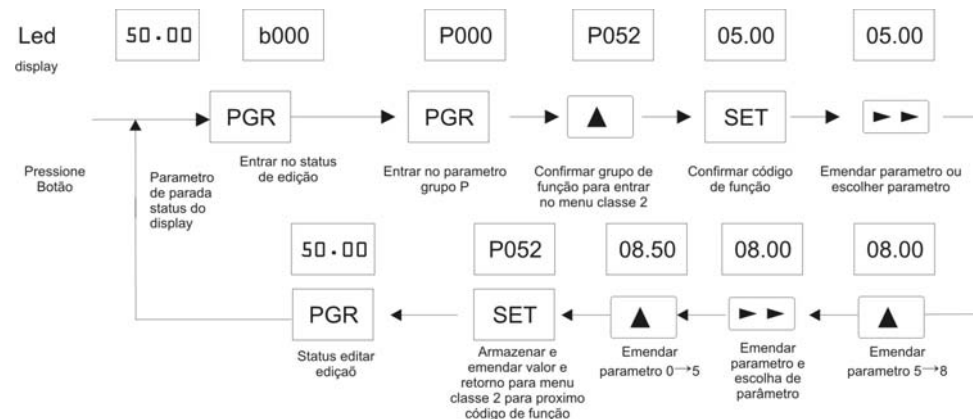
Led display

50.00

b000

P000

P052

05.00

05.00

PGR

PGR

▲

SET

►►

Pressione Botão

Parametro de parada status do display

Entrar no status de edição

Entrar no parametro grupo P

Confirmar grupo de função para entrar no menu classe 2

Confirmar código de função

Emendar parametro ou escolher parametro

50.00

P052

08.50

08.00

08.00

PGR

SET

▲

►►

▲

Status editar ediçaõ

Armazenar e emendar valor e retorno para menu classe 2 para proximo código de função

Emendar parametro 0→5

Emendar parametro e escolha de parâmetro

Emendar parametro 5→8